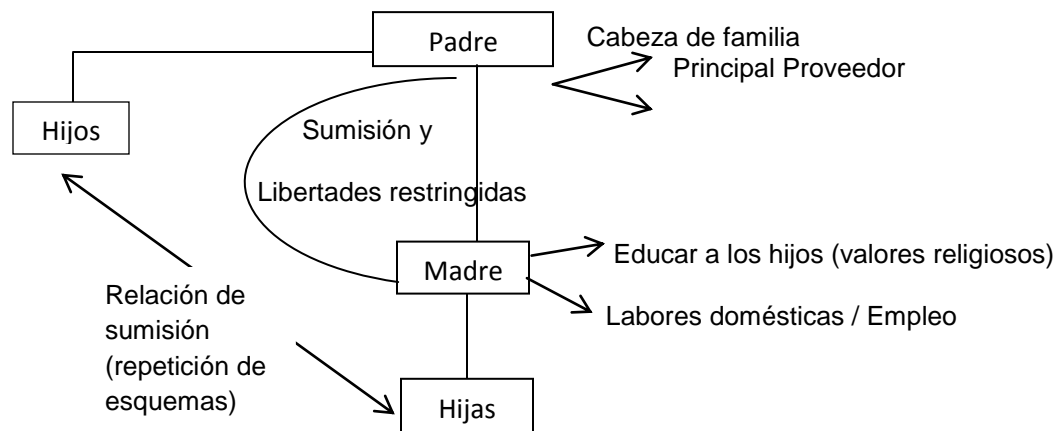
Padre

Cabeza de familia

Principal Proveedor

Hijos

Sumisión y

Libertades restringidas

Madre

Educar a los hijos (valores religiosos)

Labores domésticas / Empleo

Relación de sumisión (repetición de esquemas)

Hijas